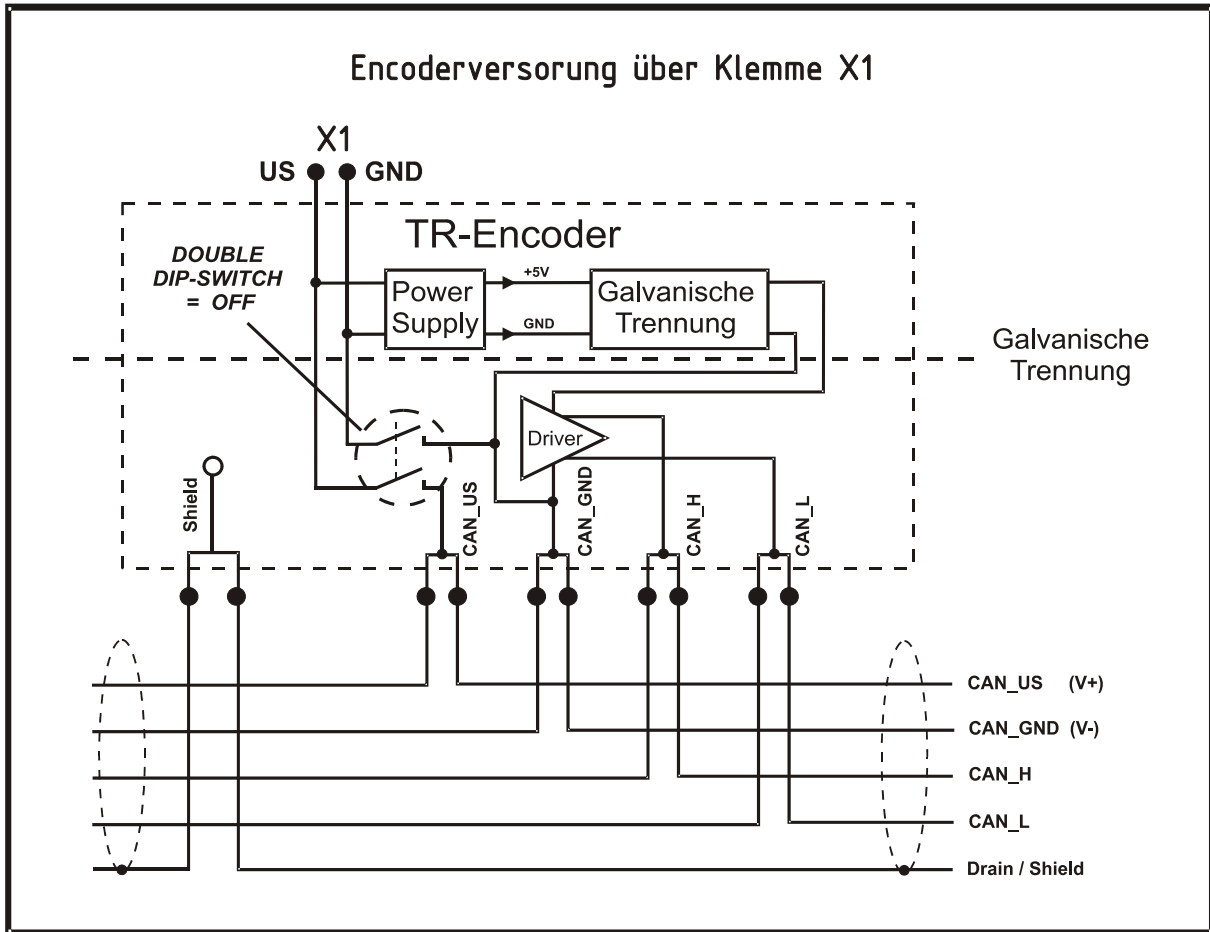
Encoderversorung über Klemme X1

X1
US
GND

TR-Encoder

DOUBLE
DIP-SWITCH
= OFF

Power Supply
+5V
GND
Galvanische Trennung

Galvanische Trennung

Driver

Shield
CAN_US
CAN_GND
CAN_H
CAN_L

CAN_US (V+)
CAN_GND (V-)
CAN_H
CAN_L
Drain / Shield